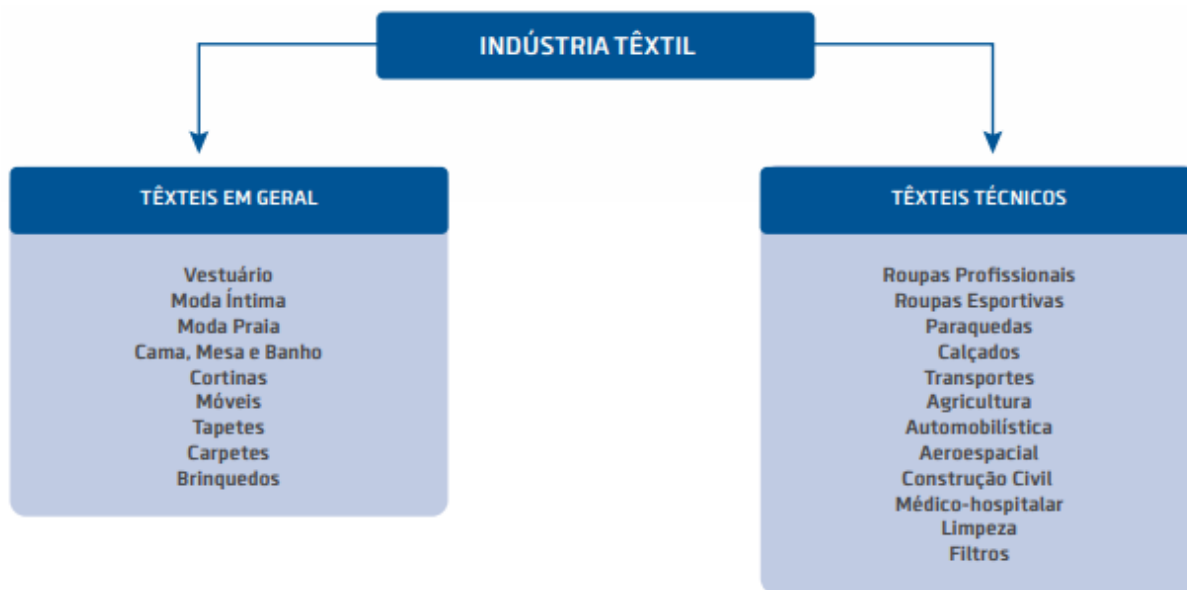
INDÚSTRIA TÊXTIL

TÊXTEIS EM GERAL

Vestuário
Moda Íntima
Moda Praia
Cama, Mesa e Banho
Cortinas
Móveis
Tapetes
Carpetes
Brinquedos

TÊXTEIS TÉCNICOS

Roupas Profissionais
Roupas Esportivas
Paraquedas
Calçados
Transportes
Agricultura
Automobilística
Aeroespacial
Construção Civil
Médico-hospitalar
Limpeza
Filtros